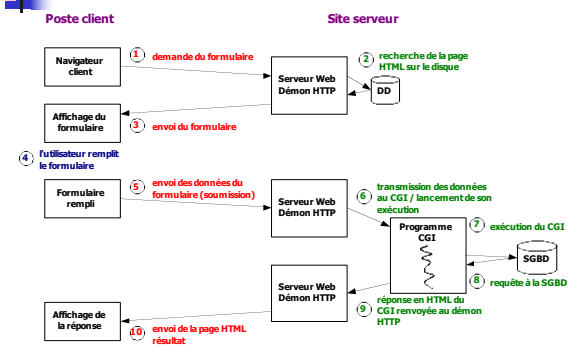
Poste client

Site serveur

Navigateur client

1 demande du formulaire

Serveur Web Démon HTTP

2 recherche de la page HTML sur le disque

DD

Affichage du formulaire

3 envoi du formulaire

4 l'utilisateur remplit le formulaire

Formulaire rempli

5 envoi des données du formulaire (soumission)

Serveur Web Démon HTTP

6 transmission des données au CGI / lancement de son exécution

Programme CGI

7 exécution du CGI

SGBD

8 requête à la SGBD

Serveur Web Démon HTTP

9 réponse en HTML du CGI renvoyée au démon HTTP

Affichage de la réponse

10 envoi de la page HTML résultat